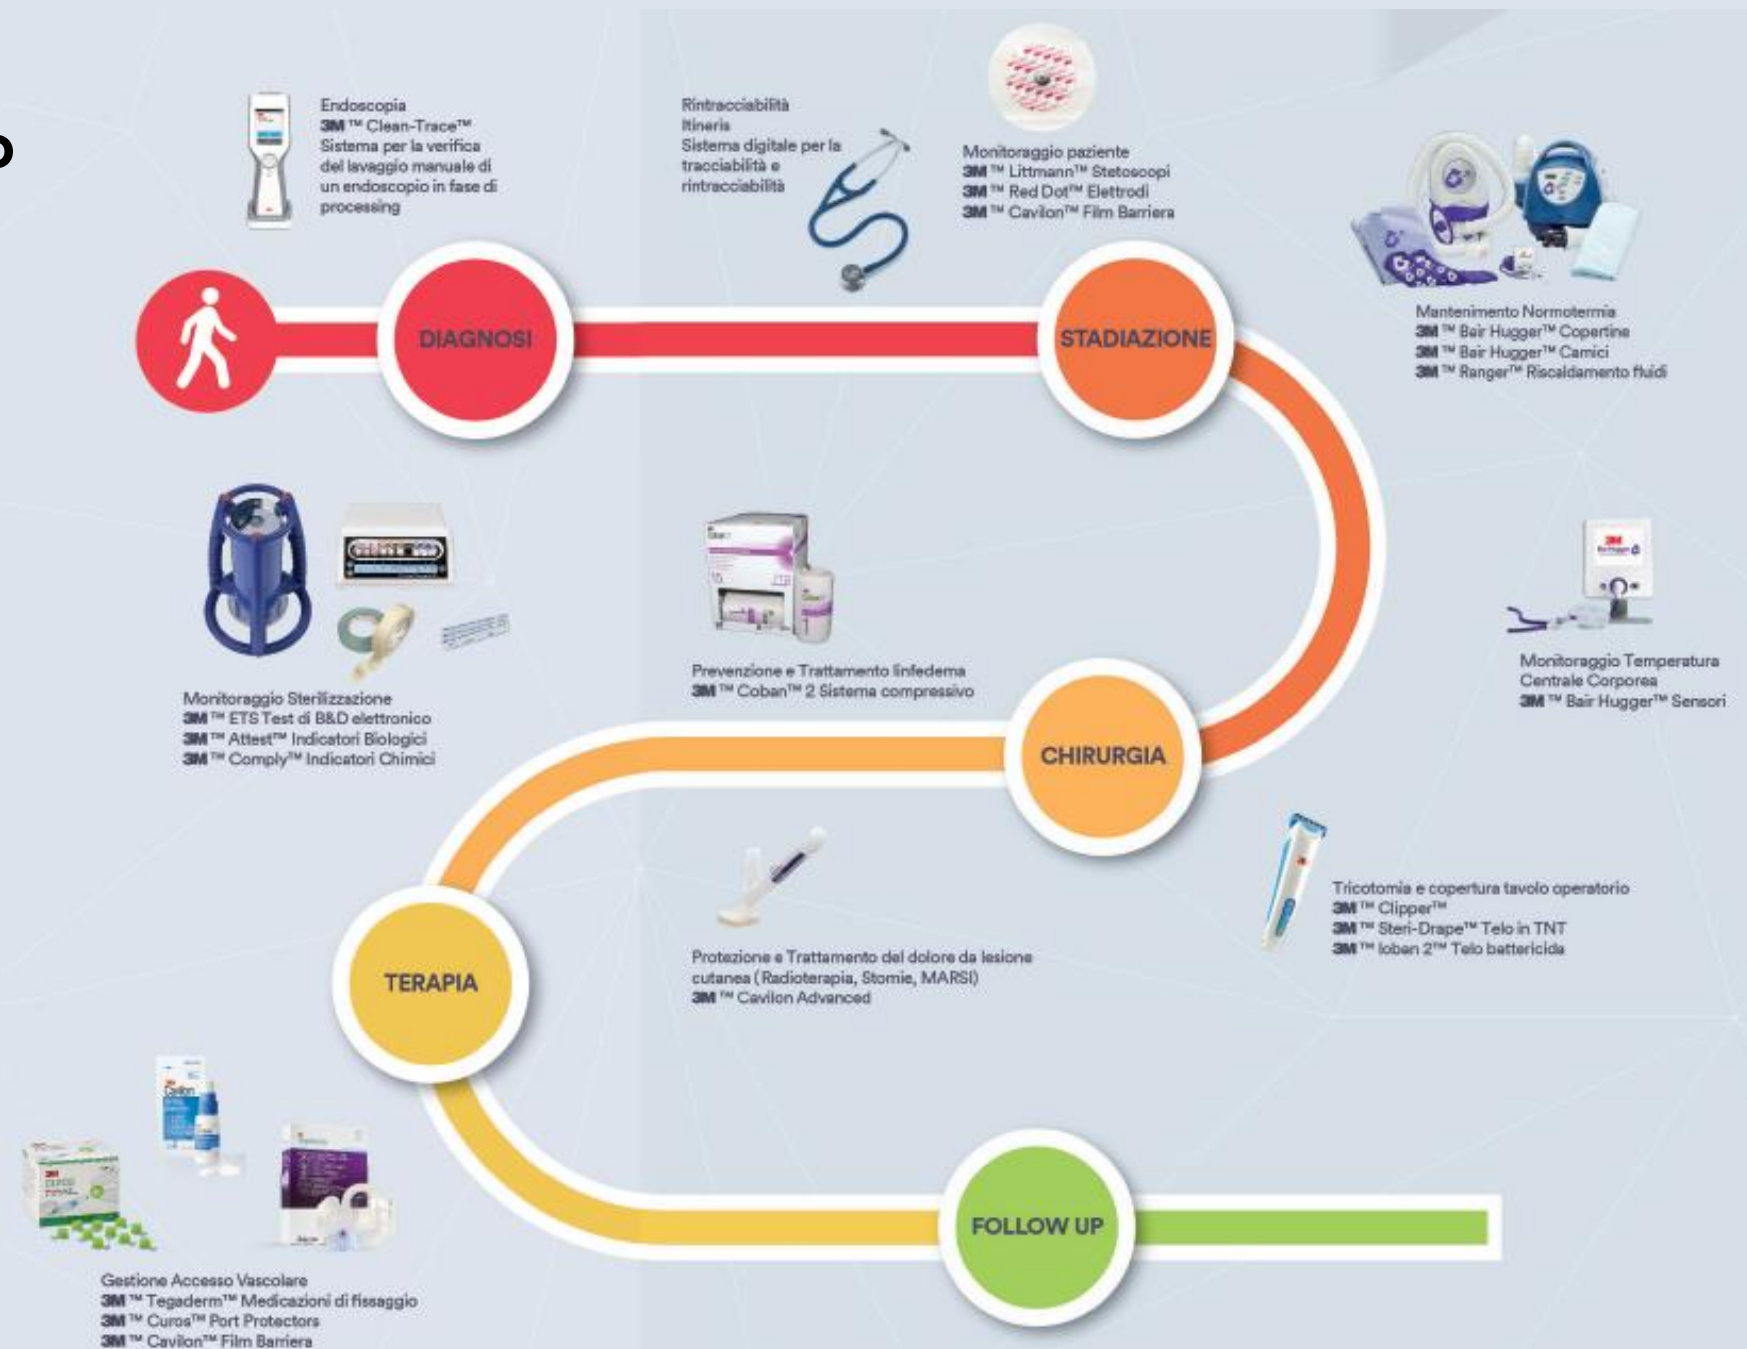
Endoscopia
3M ™ Clean-Trace™
Sistema per la verifica del lavaggio manuale di un endoscopio in fase di processing

Rintracciabilità
Itineris
Sistema digitale per la tracciabilità e rintracciabilità

Monitoraggio paziente
3M ™ Littmann™ Stetoscopi
3M ™ Red Dot™ Elettrodi
3M ™ Cavilon™ Film Barriera

DIAGNOSI

STADIAZIONE

Mantenimento Normotermia
3M ™ Bair Hugger™ Copertine
3M ™ Bair Hugger™ Camici
3M ™ Ranger™ Riscaldamento fluidi

Monitoraggio Sterilizzazione
3M ™ ETS Test di B&D elettronico
3M ™ Attest™ Indicatori Biologici
3M ™ Comply™ Indicatori Chimici

Prevenzione e Trattamento linfedema
3M ™ Coban™ 2 Sistema compressivo

Monitoraggio Temperatura Centrale Corporea
3M ™ Bair Hugger™ Sensori

CHIRURGIA

Tricotomia e copertura tavolo operatorio
3M ™ Clipper™
3M ™ Steri-Drape™ Telo in TNT
3M ™ Ioban 2™ Telo battericida

Protezione e Trattamento del dolore da lesione cutanea (Radioterapia, Stomie, MARSI)
3M ™ Cavilon Advanced

TERAPIA

FOLLOW UP

Gestione Accesso Vascolare
3M ™ Tegaderm™ Medicazioni di fissaggio
3M ™ Curos™ Port Protectors
3M ™ Cavilon™ Film Barriera